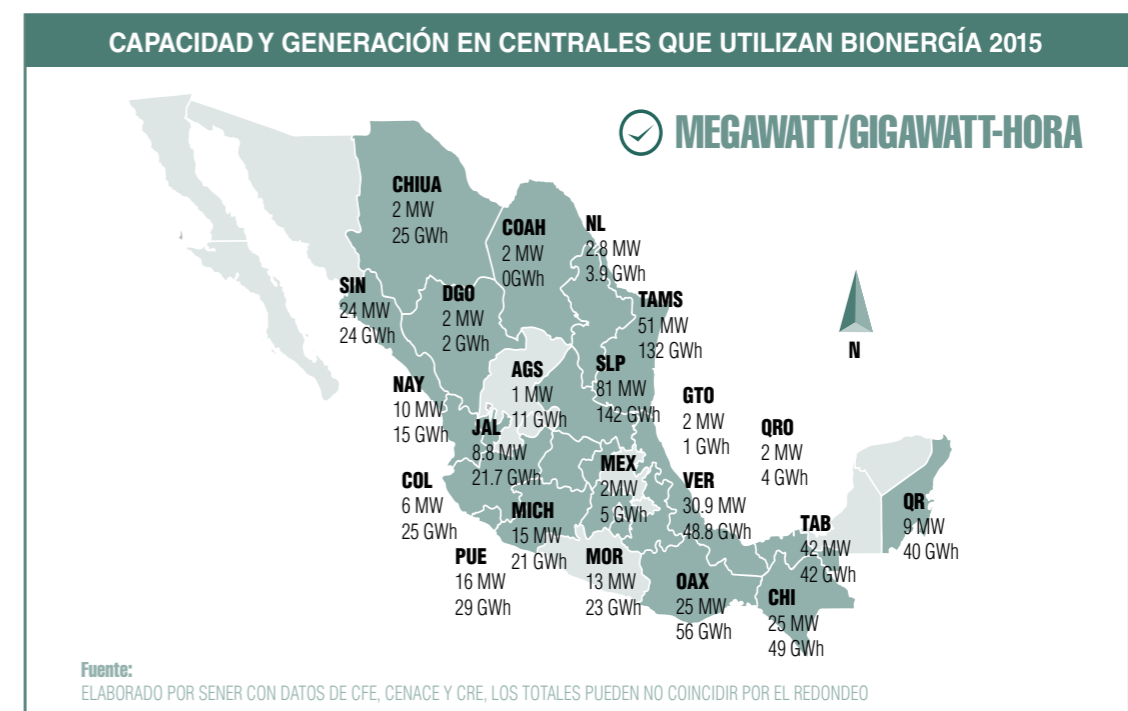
CAPACIDAD Y GENERACIÓN EN CENTRALES QUE UTILIZAN BIONERGÍA 2015

MEGAWATT/GIGAWATT-HORA

CHIUA
2 MW
25 GWh

COAH
2 MW
0GWh

NL
2.8 MW
3.9 GWh

SIN
24 MW
24 GWh

DGO
2 MW
2 GWh

TAMS
51 MW
132 GWh

N

AGS
1 MW
11 GWh

SLP
81 MW
142 GWh

NAY
10 MW
15 GWh

GTO
2 MW
1 GWh

QRO
2 MW
4 GWh

JAL
8.8 MW
21.7 GWh

COL
6 MW
25 GWh

MEX
2MW
5 GWh

VER
30.9 MW
48.8 GWh

MICH
15 MW
21 GWh

QR
9 MW
40 GWh

TAB
42 MW
42 GWh

PUE
16 MW
29 GWh

MOR
13 MW
23 GWh

OAX
25 MW
56 GWh

CHI
25 MW
49 GWh

Fuente:
ELABORADO POR SENER CON DATOS DE CFE, CENACE Y CRE, LOS TOTALES PUEDEN NO COINCIDIR POR EL REDONDEO